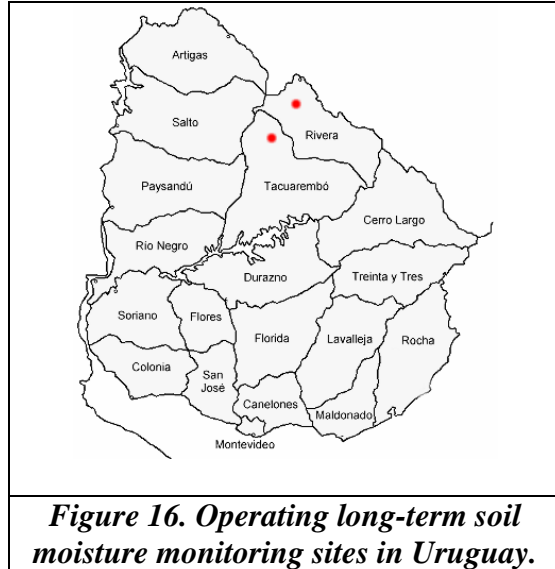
Artigas

Salto

Rivera

Paysandú

Tacuarembó

Cerro Largo

Río Negro

Durazno

Treinta y Tres

Soriano

Flores

Florida

Lavalleja

Rocha

Colonia

San José

Canelones

Maldonado

Montevideo

*Figure 16. Operating long-term soil moisture monitoring sites in Uruguay.*